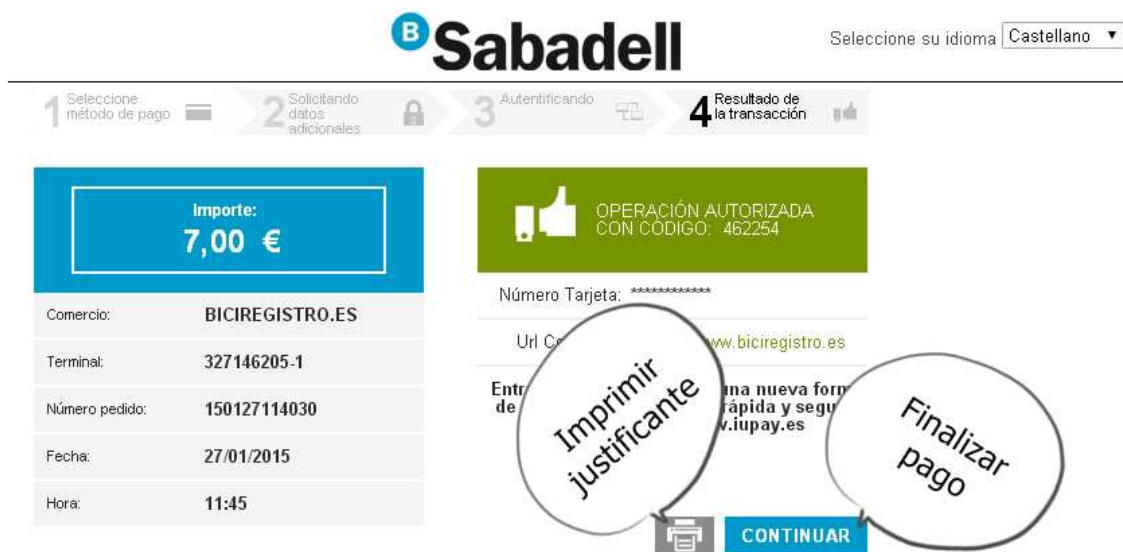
B Sabadell

Seleccione su idioma Castellano ▼

1 Seleccione método de pago
2 Solicitando datos adicionales
3 Autentificando
4 Resultado de la transacción

Importe:
7,00 €

| | |
|---|---|
| Comercio: | BICIREGISTRO.ES |
| Terminal: | 327146205-1 |
| Número pedido: | 150127114030 |
| Fecha: | 27/01/2015 |
| Hora: | 11:45 |

OPERACIÓN AUTORIZADA CON CÓDIGO: 462254

Número Tarjeta: ************

Url Co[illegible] www.biciregistro.es

Entr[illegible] una nueva form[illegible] de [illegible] rápida y segu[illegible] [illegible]w.iupay.es

Imprimir justificante

Finalizar pago

CONTINUAR